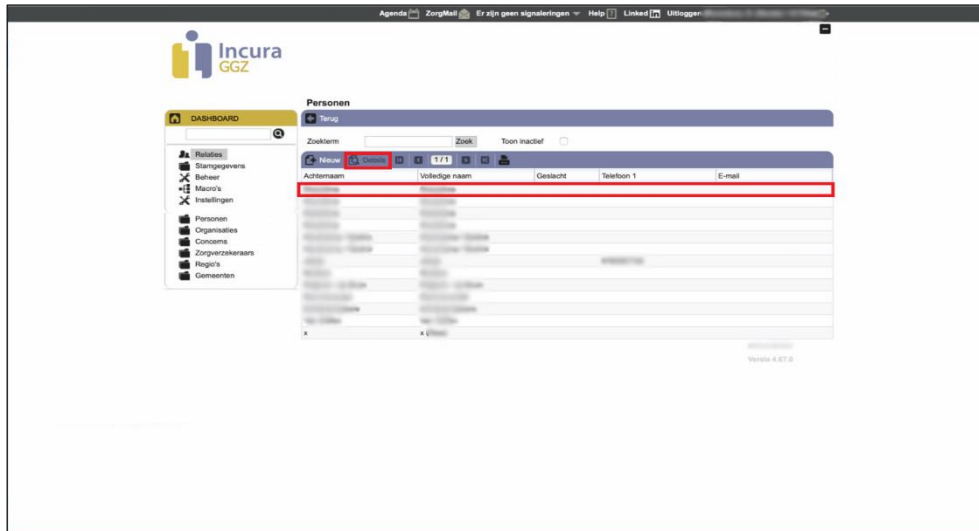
Agenda ZorgMail Er zijn geen signaleringen Help Linked Uitloggen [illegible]

Incura GGZ

DASHBOARD

Relaties
Stamgegevens
Beheer
Macro's
Instellingen

Personen
Organisaties
Concerns
Zorgverzekeraars
Regio's
Gemeenten

Personen

Terug

Zoekterm Zoek Toon inactief

Nieuw Details 1 / 1

| Achternaam | Volledige naam | Geslacht | Telefoon 1 | E-mail |
|---|---|---|---|---|
| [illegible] | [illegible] | | | |
| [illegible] | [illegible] | | | |
| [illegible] | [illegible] | | | |
| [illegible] | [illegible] | | | |
| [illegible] | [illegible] | | | |
| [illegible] | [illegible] | | | |
| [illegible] | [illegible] | | | |
| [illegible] | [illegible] | | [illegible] | |
| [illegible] | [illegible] | | | |
| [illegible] | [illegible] | | | |
| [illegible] | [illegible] | | | |
| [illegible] | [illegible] | | | |
| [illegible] | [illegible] | | | |
| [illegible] | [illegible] | | | |
| x | x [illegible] | | | |

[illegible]
Versie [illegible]